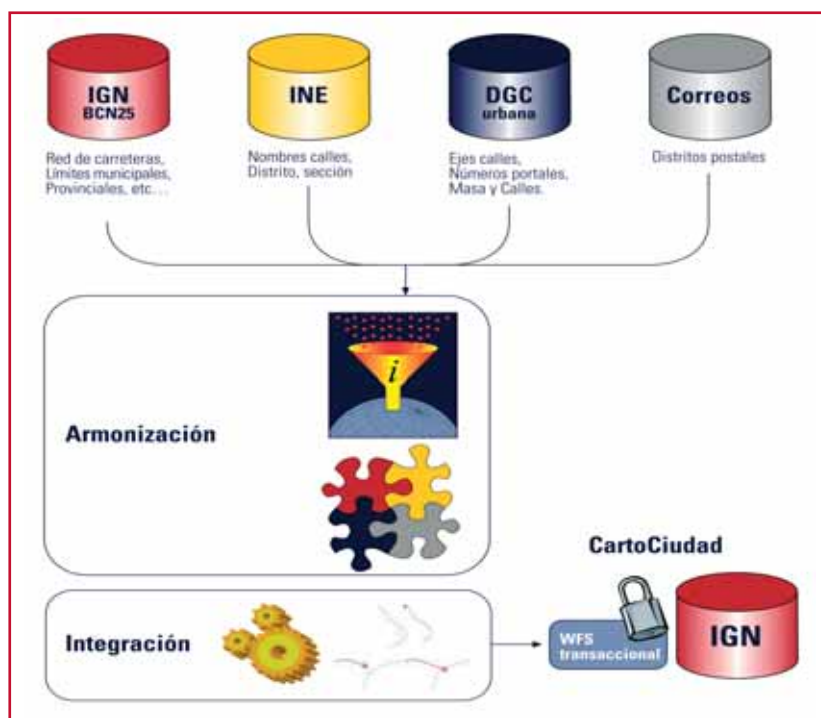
IGN
BCN25

Red de carreteras, Límites municipales, Provinciales, etc…

INE

Nombres calles, Distrito, sección

DGC
urbana

Ejes calles, Números portales, Masa y Calles.

Correos

Distritos postales

Armonización

Integración

CartoCiudad

WFS transaccional

IGN